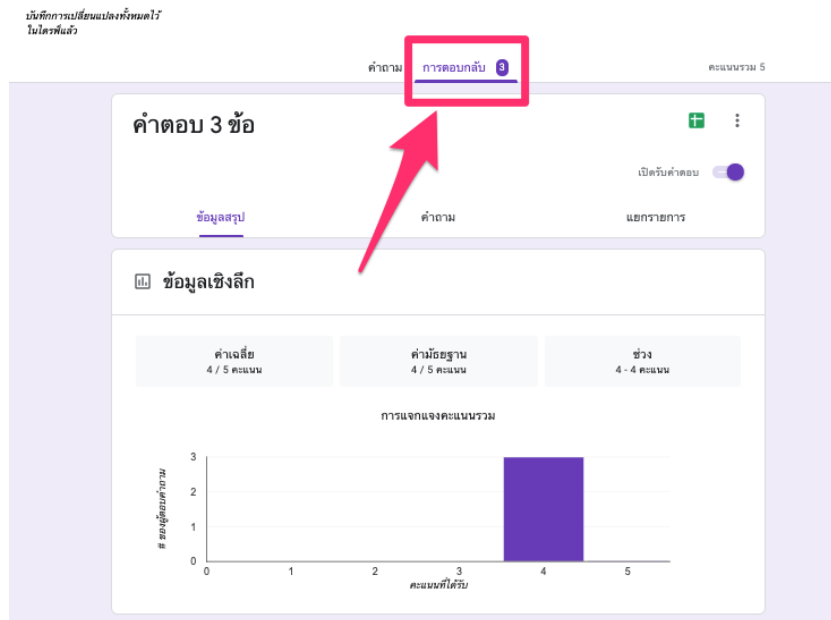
บันทึกการเปลี่ยนแปลงทั้งหมดไว้ในไดรฟ์แล้ว

คำถาม การตอบกลับ 3 คะแนนรวม 5

คำตอบ 3 ข้อ

เปิดรับคำตอบ

ข้อมูลสรุป คำถาม แยกรายการ

ข้อมูลเชิงลึก

| ค่าเฉลี่ย | ค่ามัธยฐาน | ช่วง |
|---|---|---|
| 4 / 5 คะแนน | 4 / 5 คะแนน | 4 - 4 คะแนน |

การแจกแจงคะแนนรวม

# ของผู้ตอบคำถาม

3
2
1
0

0 1 2 3 4 5

คะแนนที่ได้รับ